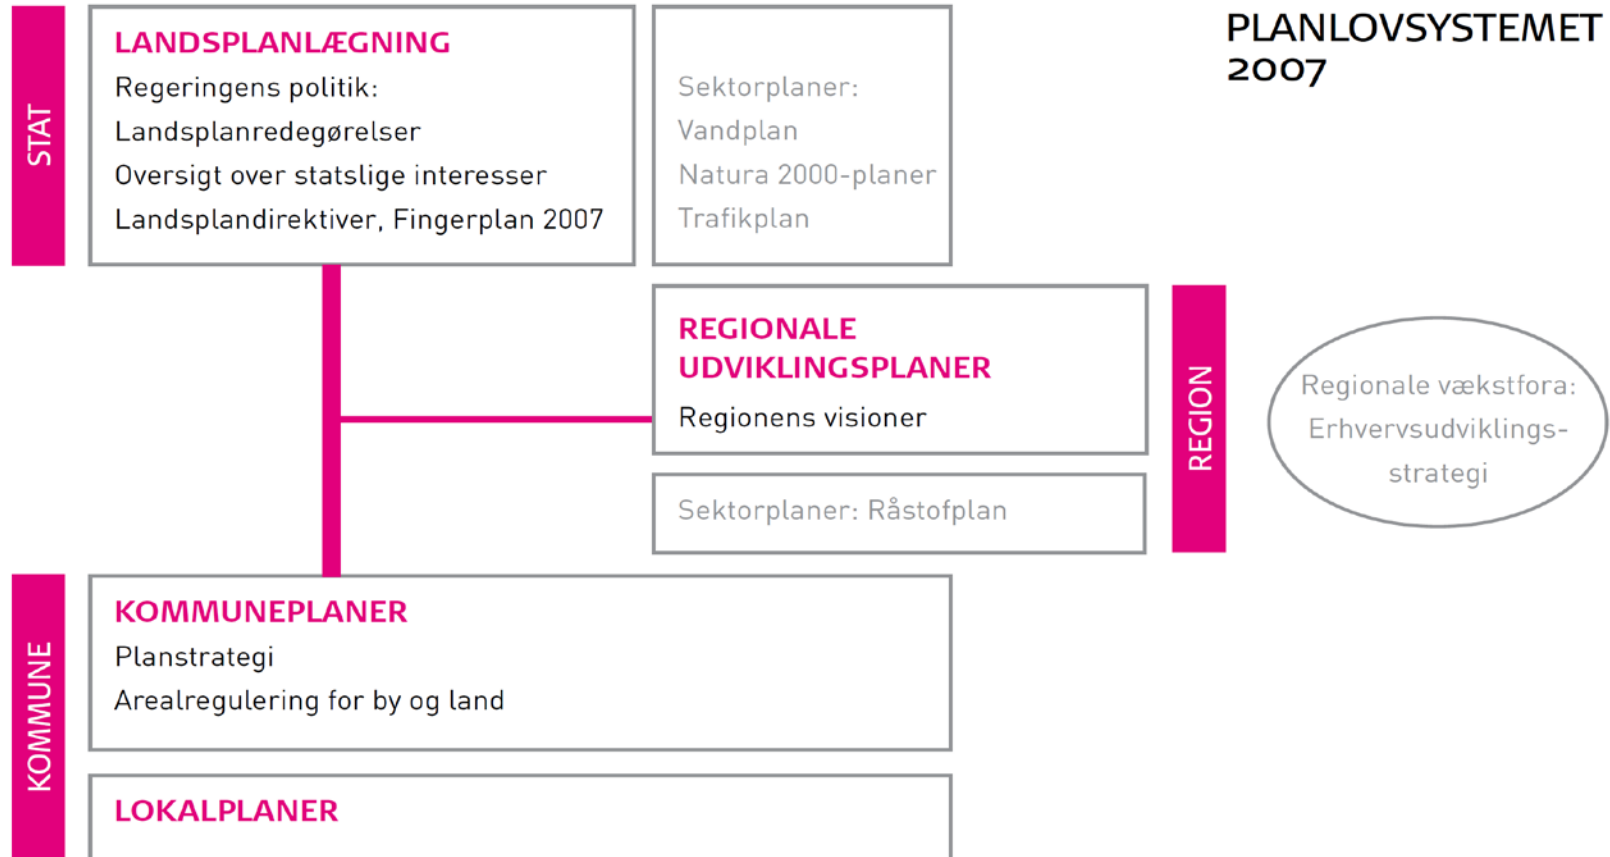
STAT

LANDSPLANLÆGNING
Regeringens politik:
Landsplanredegørelser
Oversigt over statslige interesser
Landsplandirektiver, Fingerplan 2007

Sektorplaner:
Vandplan
Natura 2000-planer
Trafikplan

PLANLOVSYSTEMET 2007

REGIONALE UDVIKLINGSPLANER
Regionens visioner

REGION

Regionale vækstfora:
Erhvervsudviklingsstrategi

Sektorplaner: Råstofplan

KOMMUNE

KOMMUNEPLANER
Planstrategi
Arealregulering for by og land

LOKALPLANER